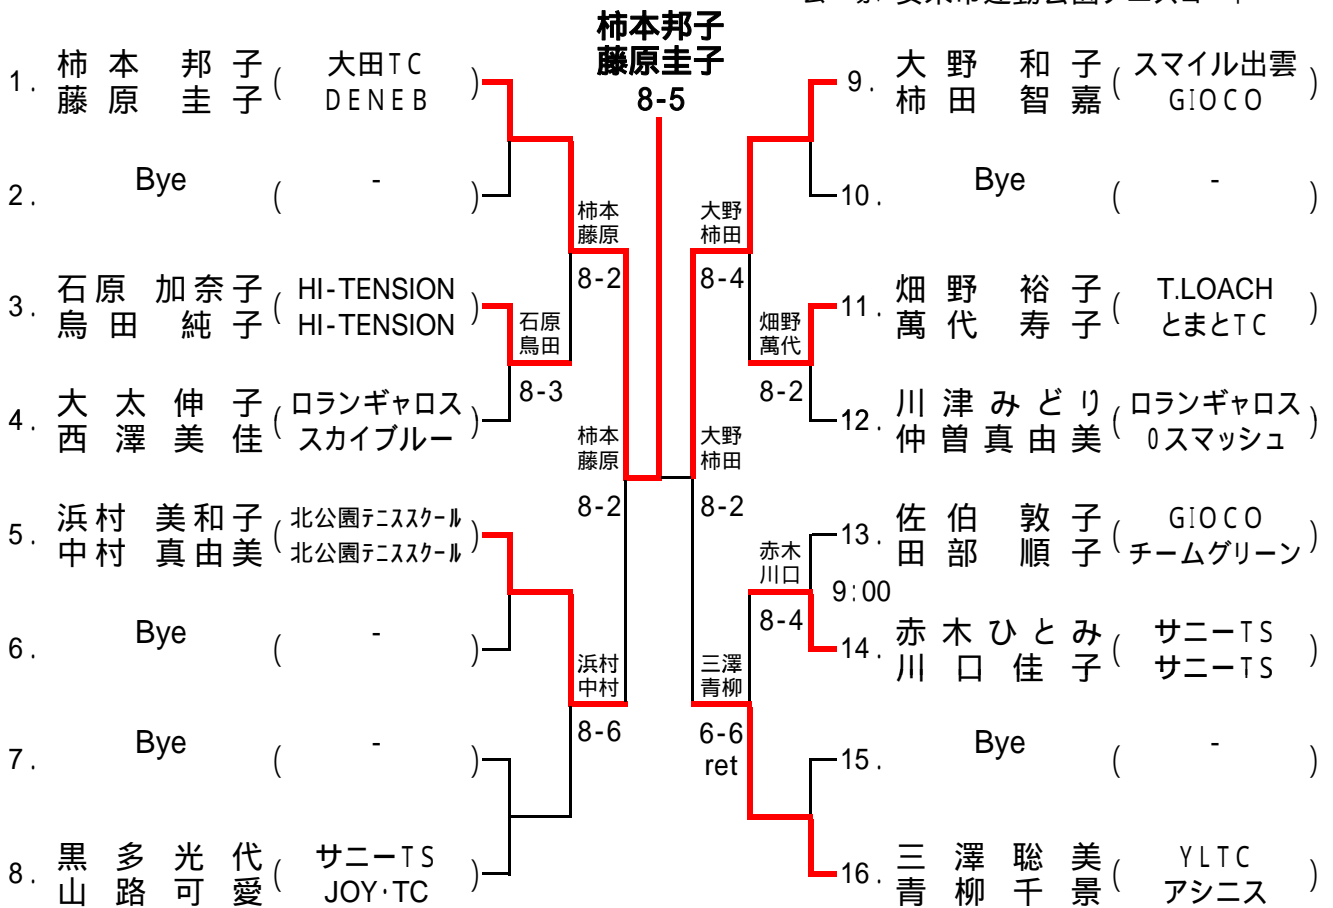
柿本邦子
藤原圭子
8-5

1. 柿本 邦子 (大田TC)
藤原 圭子 (DENEB)

2. Bye ( - )

3. 石原 加奈子 (HI-TENSION)
鳥田 純子 (HI-TENSION)

4. 大太 伸子 (ロランギャロス)
西澤 美佳 (スカイブルー)

5. 浜村 美和子 (北公園テニススクール)
中村 真由美 (北公園テニススクール)

6. Bye ( - )

7. Bye ( - )

8. 黒多 光代 (サニーTS)
山路 可愛 (JOY·TC)

石原
鳥田
8-3

柿本
藤原
8-2

柿本
藤原
8-2

浜村
中村
8-6

9. 大野 和子 (スマイル出雲)
柿田 智嘉 (GIOCO)

10. Bye ( - )

11. 畑野 裕子 (T.LOACH)
萬代 寿子 (とまとTC)

12. 川津 みどり (ロランギャロス)
仲曽真由美 (0スマッシュ)

13. 佐伯 敦子 (GIOCO)
田部 順子 (チームグリーン)

14. 赤木 ひとみ (サニーTS)
川口 佳子 (サニーTS)

15. Bye ( - )

16. 三澤 聡美 (YLTC)
青柳 千景 (アシニス)

大野
柿田
8-4

畑野
萬代
8-2

大野
柿田
8-2

赤木
川口
8-4

9:00

三澤
青柳
6-6
ret